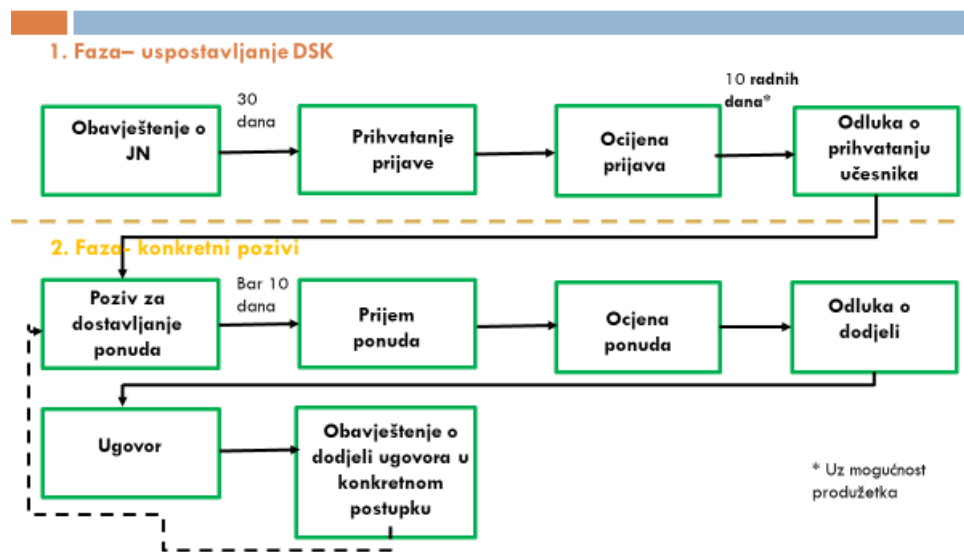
1. Faza– uspostavljanje DSK

Obavještenje o JN

30 dana

Prihvatanje prijave

Ocijena prijava

10 radnih dana*

Odluka o prihvatanju učesnika

2. Faza- konkretni pozivi

Poziv za dostavljanje ponuda

Bar 10 dana

Prijem ponuda

Ocjena ponuda

Odluka o dodjeli

Ugovor

Obavještenje o dodjeli ugovora u konkretnom postupku

* Uz mogućnost produžetka